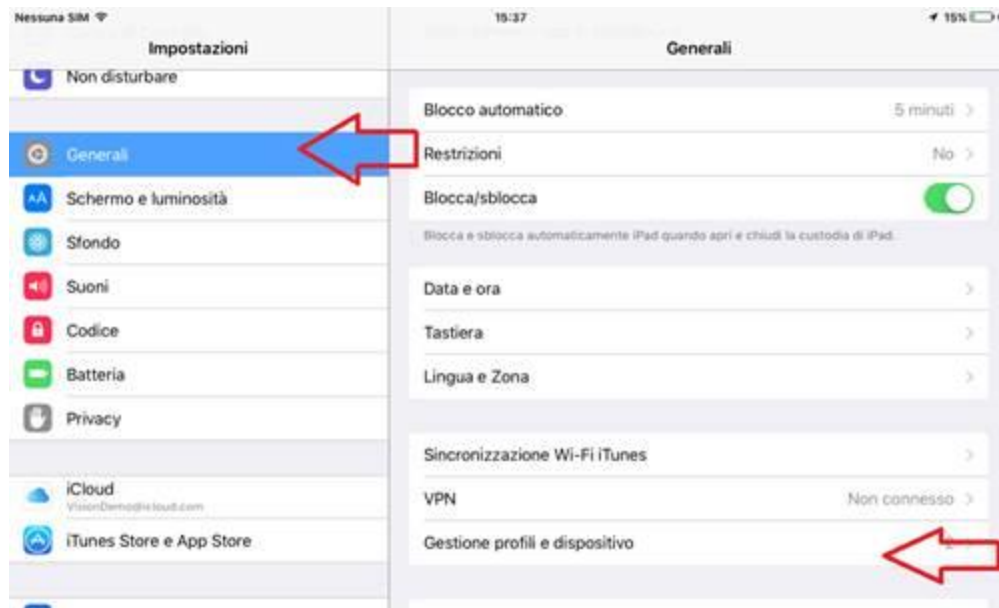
Nessuna SIM
15:37
15%

Impostazioni

Non disturbare

Generali

Schermo e luminosità

Sfondo

Suoni

Codice

Batteria

Privacy

iCloud
VisionDemo@icloud.com

iTunes Store e App Store

Generali

Blocco automatico 5 minuti >

Restrizioni No >

Blocca/sblocca

Blocca e sblocca automaticamente iPad quando apri e chiudi la custodia di iPad.

Data e ora >

Tastiera >

Lingua e Zona >

Sincronizzazione Wi-Fi iTunes >

VPN Non connesso >

Gestione profili e dispositivo